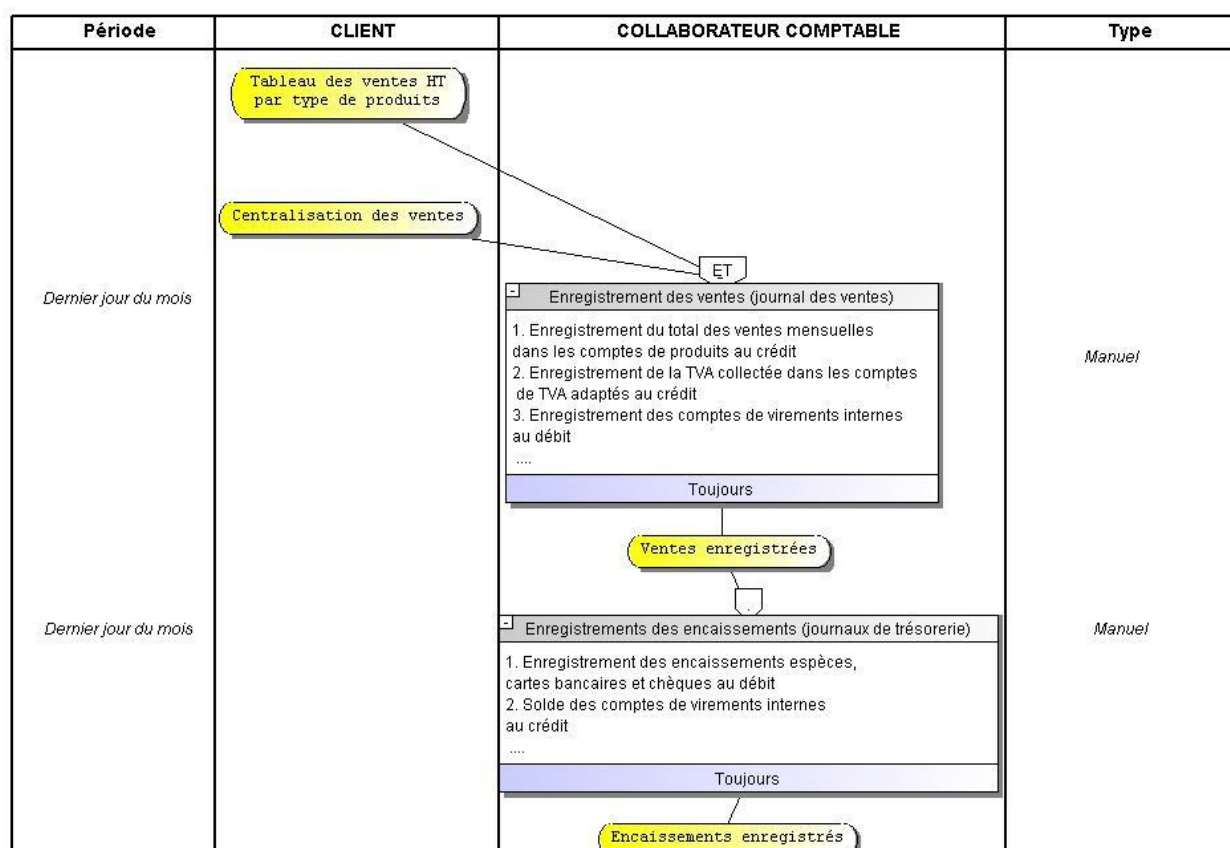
| Période | CLIENT | COLLABORATEUR COMPTABLE | Type |
|---|---|---|---|

Tableau des ventes HT par type de produits

Centralisation des ventes

ET

Dernier jour du mois

Enregistrement des ventes (journal des ventes)

1. Enregistrement du total des ventes mensuelles dans les comptes de produits au crédit
2. Enregistrement de la TVA collectée dans les comptes de TVA adaptés au crédit
3. Enregistrement des comptes de virements internes au débit
....

Toujours

Manuel

Ventes enregistrées

Dernier jour du mois

Enregistrements des encaissements (journaux de trésorerie)

1. Enregistrement des encaissements espèces, cartes bancaires et chèques au débit
2. Solde des comptes de virements internes au crédit
....

Toujours

Manuel

Encaissements enregistrés